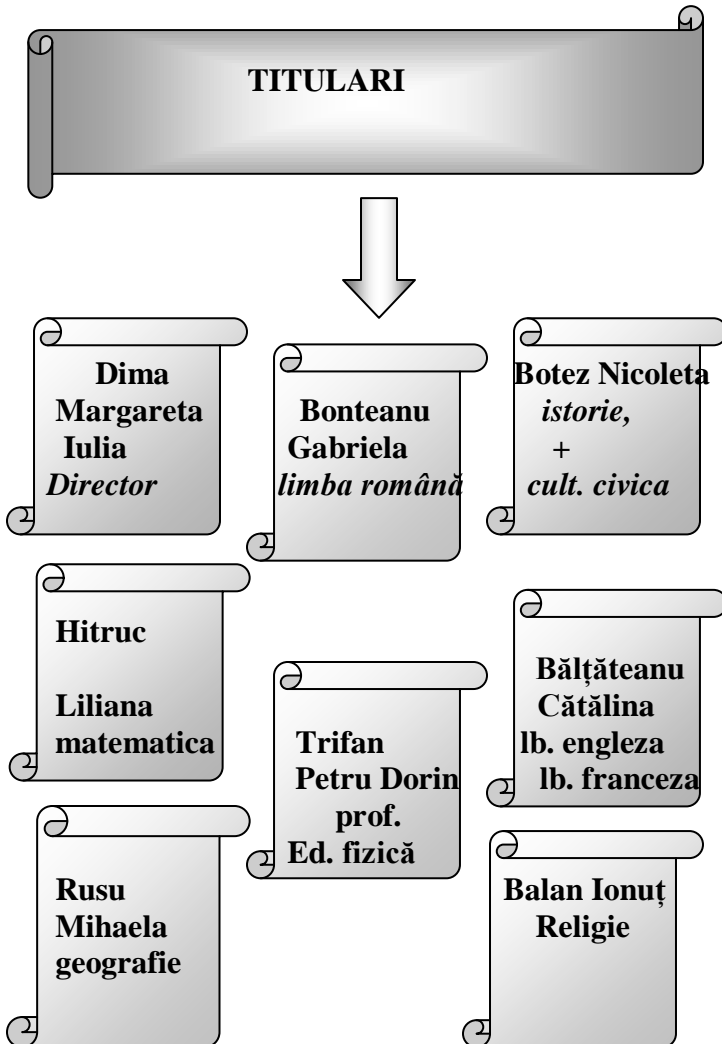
TITULARI

Dima Margareta Iulia
*Director*

Bonteanu Gabriela
*limba română*

Botez Nicoleta
*istorie,*
+
*cult. civica*

Hitruc

Liliana
matematica

Trifan
Petru Dorin
prof.
Ed. fizică

Bălțăteanu
Cătălina
lb. engleza
lb. franceza

Rusu
Mihaela
geografie

Balan Ionuț
Religie